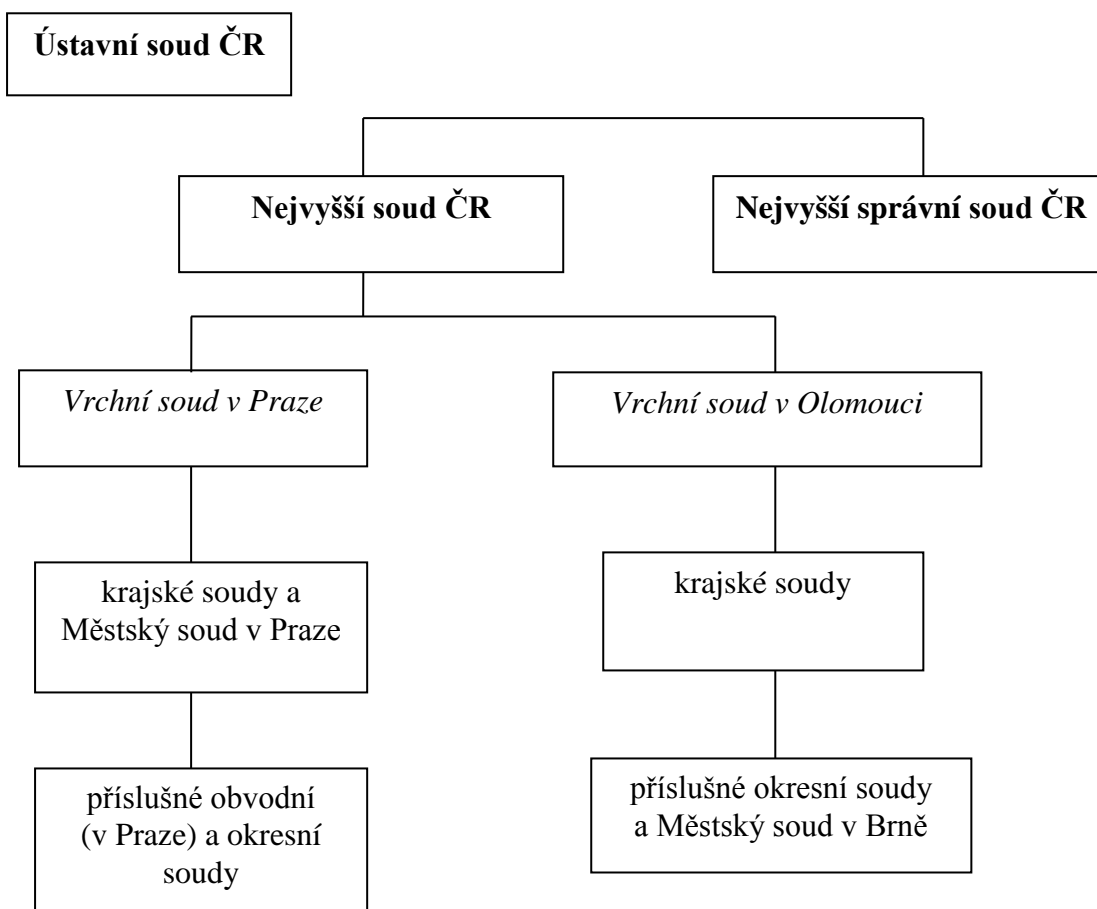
Ústavní soud ČR

Nejvyšší soud ČR

Nejvyšší správní soud ČR

Vrchní soud v Praze

Vrchní soud v Olomouci

krajské soudy a Městský soud v Praze

krajské soudy

příslušné obvodní (v Praze) a okresní soudy

příslušné okresní soudy a Městský soud v Brně